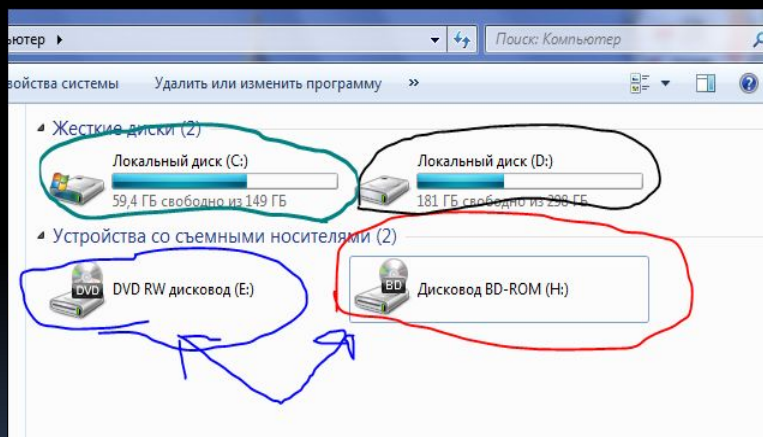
ьютер ▸

Поиск: Компьютер

войства системы    Удалить или изменить программу    »

Жесткие диски (2)

Локальный диск (C:)
59,4 ГБ свободно из 149 ГБ

Локальный диск (D:)
181 ГБ свободно из 298 ГБ

Устройства со съемными носителями (2)

DVD
DVD RW дисковод (E:)

BD
Дисковод BD-ROM (H:)